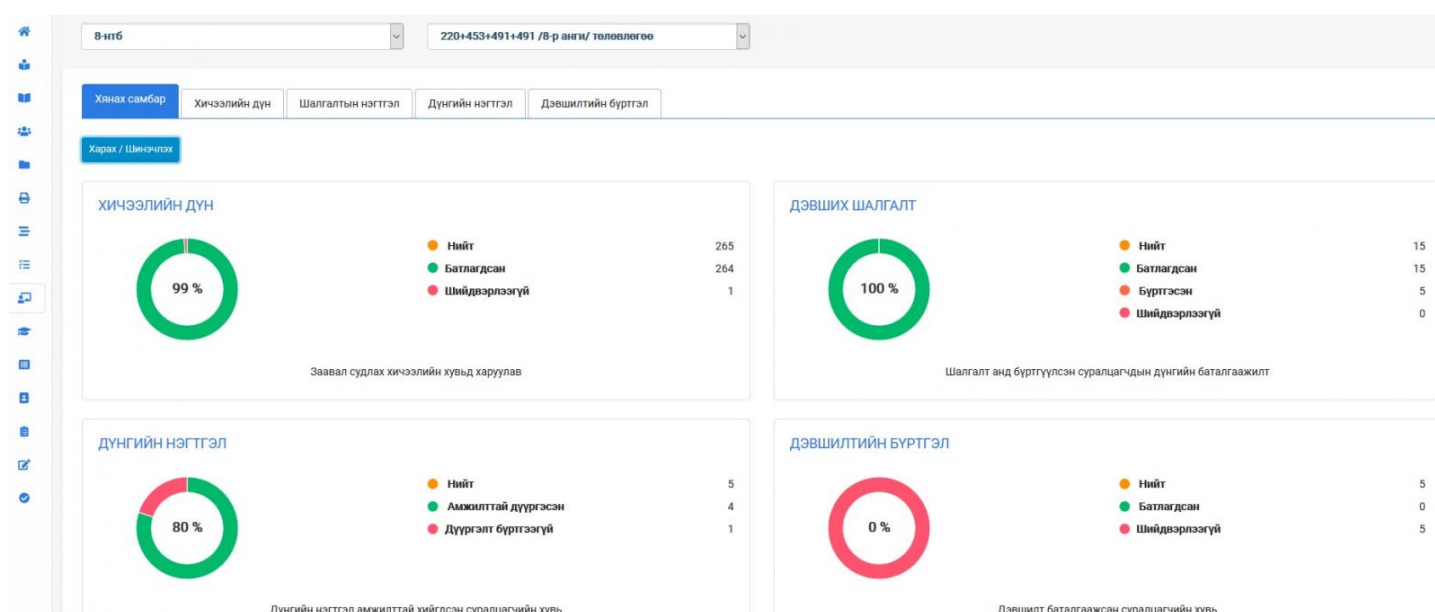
8-нтб

220+453+491+491 /8-р анги/ төлөвлөгөө

Хянах самбар | Хичээлийн дүн | Шалгалтын нэгтгэл | Дүнгийн нэгтгэл | Дэвшилтийн бүртгэл

Харах / Шинэчлэх

ХИЧЭЭЛИЙН ДҮН

99 %

Нийт 265
Батлагдсан 264
Шийдвэрлээгүй 1

Заавал судлах хичээлийн хувьд харуулав

ДЭВШИХ ШАЛГАЛТ

100 %

Нийт 15
Батлагдсан 15
Бүртгэсэн 5
Шийдвэрлээгүй 0

Шалгалт анд бүртгүүлсэн суралцагчдын дүнгийн баталгаажилт

ДҮНГИЙН НЭГТГЭЛ

80 %

Нийт 5
Амжилттай дүүргэсэн 4
Дүүргэлт бүртгээгүй 1

Дүнгийн нэгтгэл амжилттай хийгдсэн суралцагчийн хувь

ДЭВШИЛТИЙН БҮРТГЭЛ

0 %

Нийт 5
Батлагдсан 0
Шийдвэрлээгүй 5

Дэвшилт баталгаажсан суралцагчийн хувь